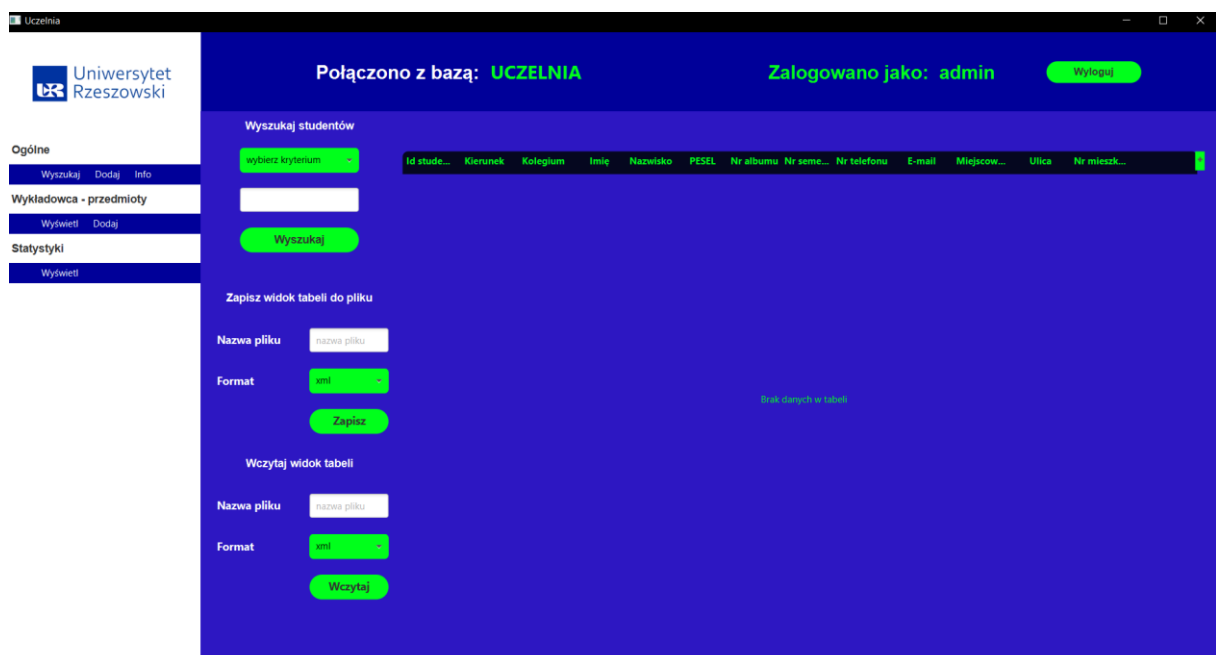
Uczelnia

Uniwersytet Rzeszowski

Połączono z bazą: UCZELNIA

Zalogowano jako: admin

Wyloguj

Ogólne

Wyszukaj Dodaj Info

Wykładowca - przedmioty

Wyświetl Dodaj

Statystyki

Wyświetl

Wyszukaj studentów

wybierz kryterium

Wyszukaj

| Id stude... | Kierunek | Kolegium | Imię | Nazwisko | PESEL | Nr albumu | Nr seme... | Nr telefonu | E-mail | Miejscow... | Ulica | Nr mieszk... |
|---|---|---|---|---|---|---|---|---|---|---|---|---|

Brak danych w tabeli

Zapisz widok tabeli do pliku

Nazwa pliku nazwa pliku

Format xml

Zapisz

Wczytaj widok tabeli

Nazwa pliku nazwa pliku

Format xml

Wczytaj